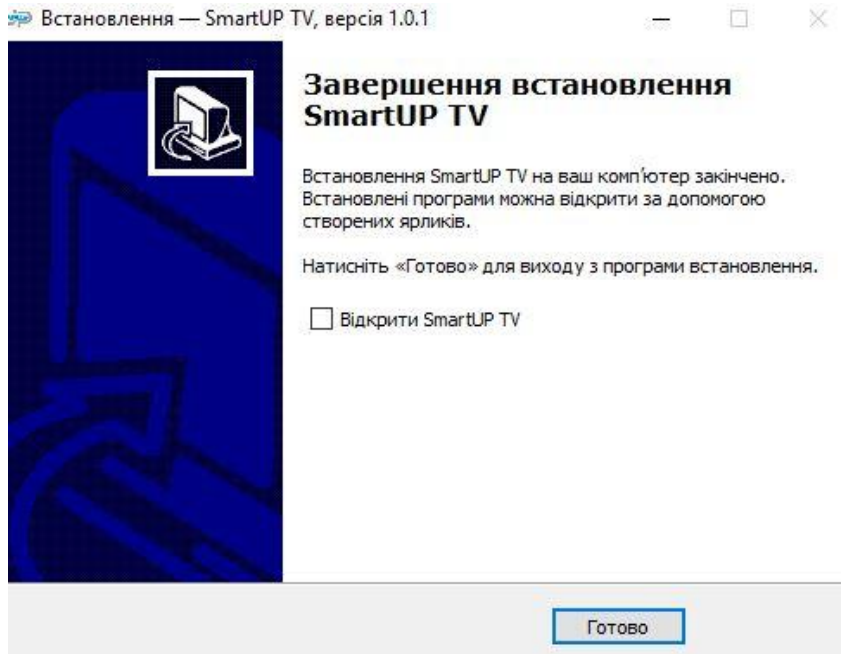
Встановлення — SmartUP TV, версія 1.0.1

Завершення встановлення SmartUP TV

Встановлення SmartUP TV на ваш комп'ютер закінчено. Встановлені програми можна відкрити за допомогою створених ярликів.

Натисніть «Готово» для виходу з програми встановлення.

Відкрити SmartUP TV

Готово